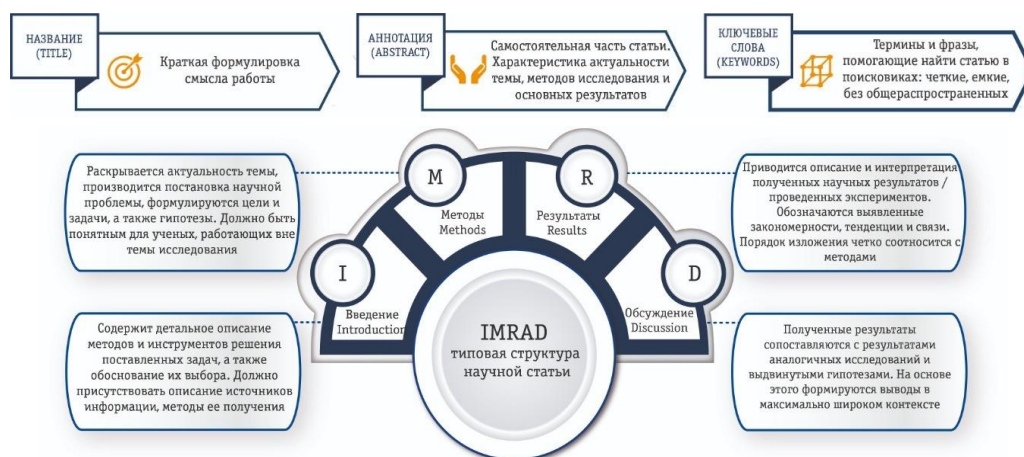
НАЗВАНИЕ (TITLE)

Краткая формулировка смысла работы

АННОТАЦИЯ (ABSTRACT)

Самостоятельная часть статьи. Характеристика актуальности темы, методов исследования и основных результатов

КЛЮЧЕВЫЕ СЛОВА (KEYWORDS)

Термины и фразы, помогающие найти статью в поисковиках: четкие, емкие, без общераспространенных

Раскрывается актуальность темы, производится постановка научной проблемы, формулируются цели и задачи, а также гипотезы. Должно быть понятным для ученых, работающих вне темы исследования

M

Методы Methods

R

Результаты Results

Приводится описание и интерпретация полученных научных результатов / проведенных экспериментов. Обозначаются выявленные закономерности, тенденции и связи. Порядок изложения четко соотносится с методами

I

Введение Introduction

D

Обсуждение Discussion

IMRAD типовая структура научной статьи

Содержит детальное описание методов и инструментов решения поставленных задач, а также обоснование их выбора. Должно присутствовать описание источников информации, методы ее получения

Полученные результаты сопоставляются с результатами аналогичных исследований и выдвинутыми гипотезами. На основе этого формируются выводы в максимально широком контексте